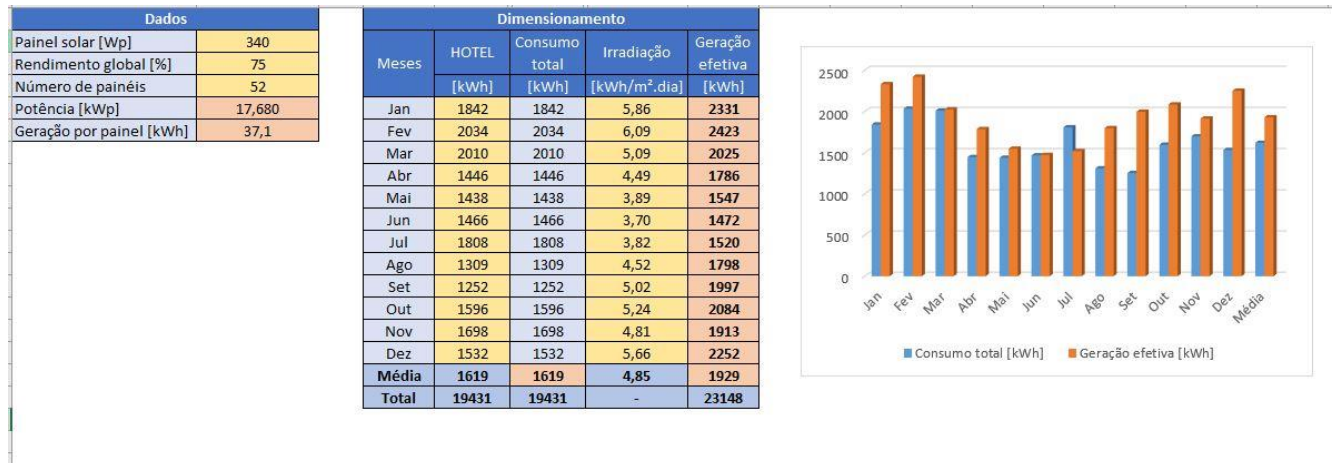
| Dados | |
|---|---|
| Painel solar [Wp] | 340 |
| Rendimento global [%] | 75 |
| Número de painéis | 52 |
| Potência [kWp] | 17,680 |
| Geração por painel [kWh] | 37,1 |

Dimensionamento

| Meses | HOTEL [kWh] | Consumo total [kWh] | Irradiação [kWh/m².dia] | Geração efetiva [kWh] |
|---|---|---|---|---|
| Jan | 1842 | 1842 | 5,86 | 2331 |
| Fev | 2034 | 2034 | 6,09 | 2423 |
| Mar | 2010 | 2010 | 5,09 | 2025 |
| Abr | 1446 | 1446 | 4,49 | 1786 |
| Mai | 1438 | 1438 | 3,89 | 1547 |
| Jun | 1466 | 1466 | 3,70 | 1472 |
| Jul | 1808 | 1808 | 3,82 | 1520 |
| Ago | 1309 | 1309 | 4,52 | 1798 |
| Set | 1252 | 1252 | 5,02 | 1997 |
| Out | 1596 | 1596 | 5,24 | 2084 |
| Nov | 1698 | 1698 | 4,81 | 1913 |
| Dez | 1532 | 1532 | 5,66 | 2252 |
| Média | 1619 | 1619 | 4,85 | 1929 |
| Total | 19431 | 19431 | - | 23148 |

2500
2000
1500
1000
500
0
Jan Fev Mar Abr Mai Jun Jul Ago Set Out Nov Dez Média
Consumo total [kWh] Geração efetiva [kWh]